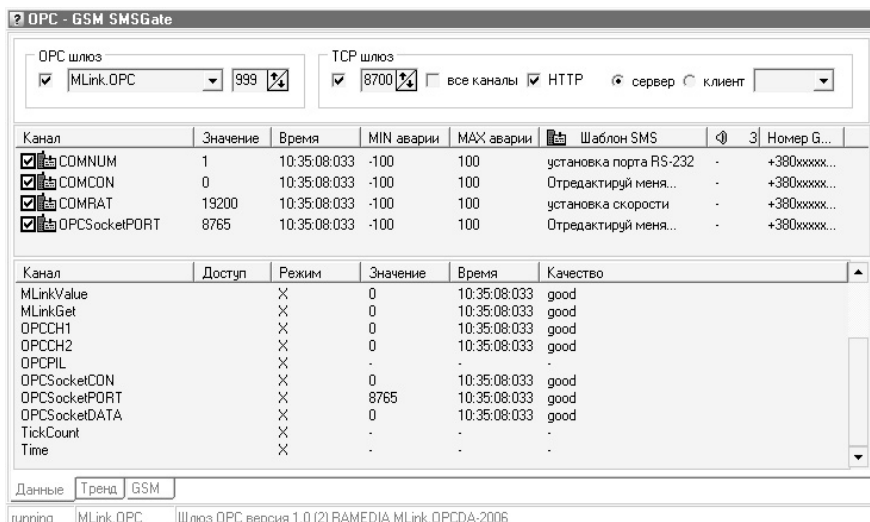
OPC - GSM SMSGate

OPC шлюз
MLink.OPC 999

TCP шлюз
8700 все каналы HTTP сервер клиент

| Канал | Значение | Время | MIN аварии | MAX аварии | Шаблон SMS | 3 | Номер G... |
|---|---|---|---|---|---|---|---|
| COMNUM | 1 | 10:35:08:033 | -100 | 100 | установка порта RS-232 | - | +380xxxxx... |
| COMCON | 0 | 10:35:08:033 | -100 | 100 | Отредактируй меня... | - | +380xxxxx... |
| COMRAT | 19200 | 10:35:08:033 | -100 | 100 | установка скорости | - | +380xxxxx... |
| OPCSocketPORT | 8765 | 10:35:08:033 | -100 | 100 | Отредактируй меня... | - | +380xxxxx... |

| Канал | Доступ | Режим | Значение | Время | Качество |
|---|---|---|---|---|---|
| MLinkValue | | X | 0 | 10:35:08:033 | good |
| MLinkGet | | X | 0 | 10:35:08:033 | good |
| OPCCH1 | | X | 0 | 10:35:08:033 | good |
| OPCCH2 | | X | 0 | 10:35:08:033 | good |
| OPCPIL | | X | - | - | - |
| OPCSocketCON | | X | 0 | 10:35:08:033 | good |
| OPCSocketPORT | | X | 8765 | 10:35:08:033 | good |
| OPCSocketDATA | | X | 0 | 10:35:08:033 | good |
| TickCount | | X | - | - | - |
| Time | | X | - | - | - |

Данные Тренд GSM

running MLink.OPC Шлюз OPC версия 1.0 (2) BAMEDIA MLink OPCDA-2006